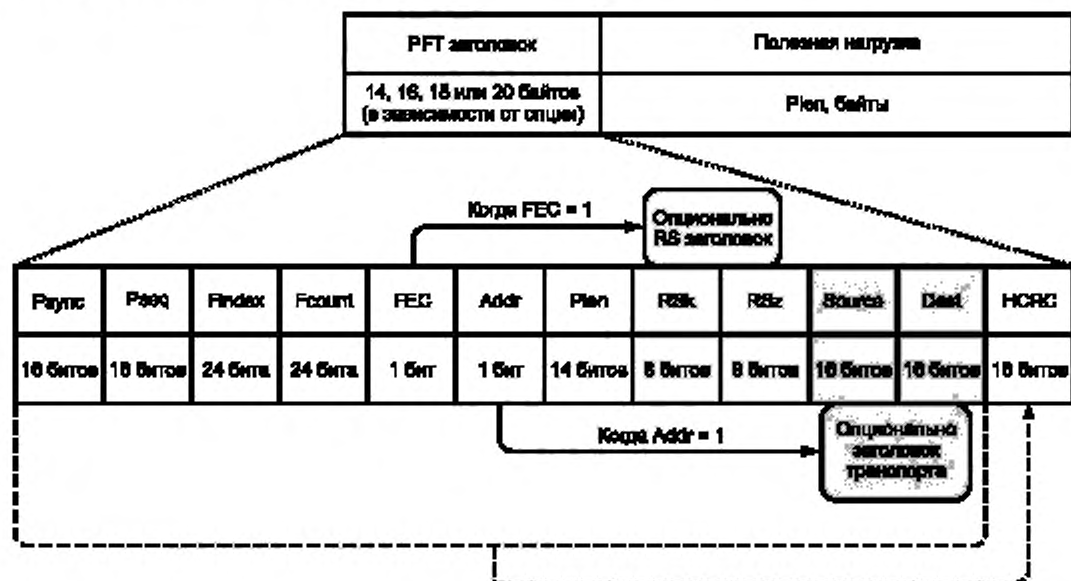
| PFT заголовок | Полезная нагрузка |
|---|---|
| 14, 16, 18 или 20 байтов (в зависимости от опции) | Plen, байты |

Когда FEC = 1

Опционально RS заголовок

| Psync | Pseq | Findex | Fcount | FEC | Addr | Plen | RSk | RSz | Source | Dest | HCRC |
|---|---|---|---|---|---|---|---|---|---|---|---|
| 16 битов | 16 битов | 24 бита | 24 бита | 1 бит | 1 бит | 14 битов | 8 битов | 8 битов | 16 битов | 16 битов | 16 битов |

Когда Addr = 1

Опционально заголовок транспорта